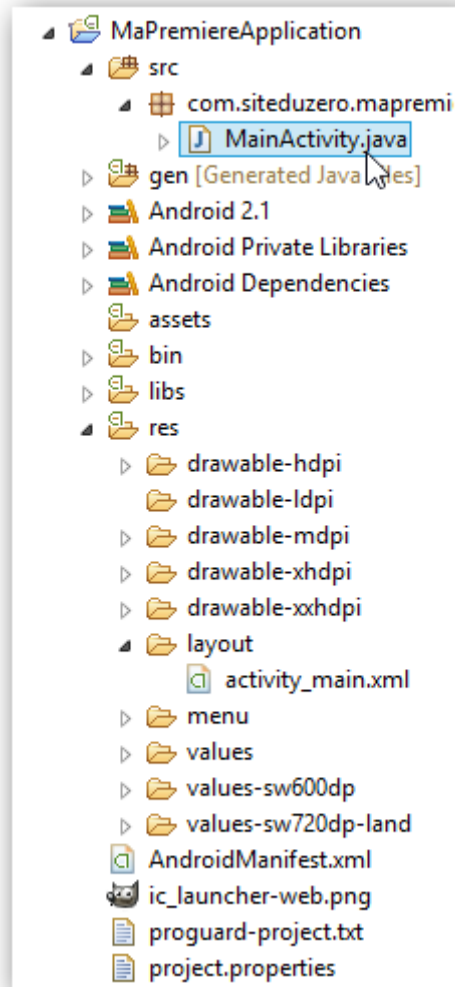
MaPremiereApplication
src
com.siteduzero.mapremi
MainActivity.java
gen [Generated Java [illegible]les]
Android 2.1
Android Private Libraries
Android Dependencies
assets
bin
libs
res
drawable-hdpi
drawable-ldpi
drawable-mdpi
drawable-xhdpi
drawable-xxhdpi
layout
activity_main.xml
menu
values
values-sw600dp
values-sw720dp-land
AndroidManifest.xml
ic_launcher-web.png
proguard-project.txt
project.properties